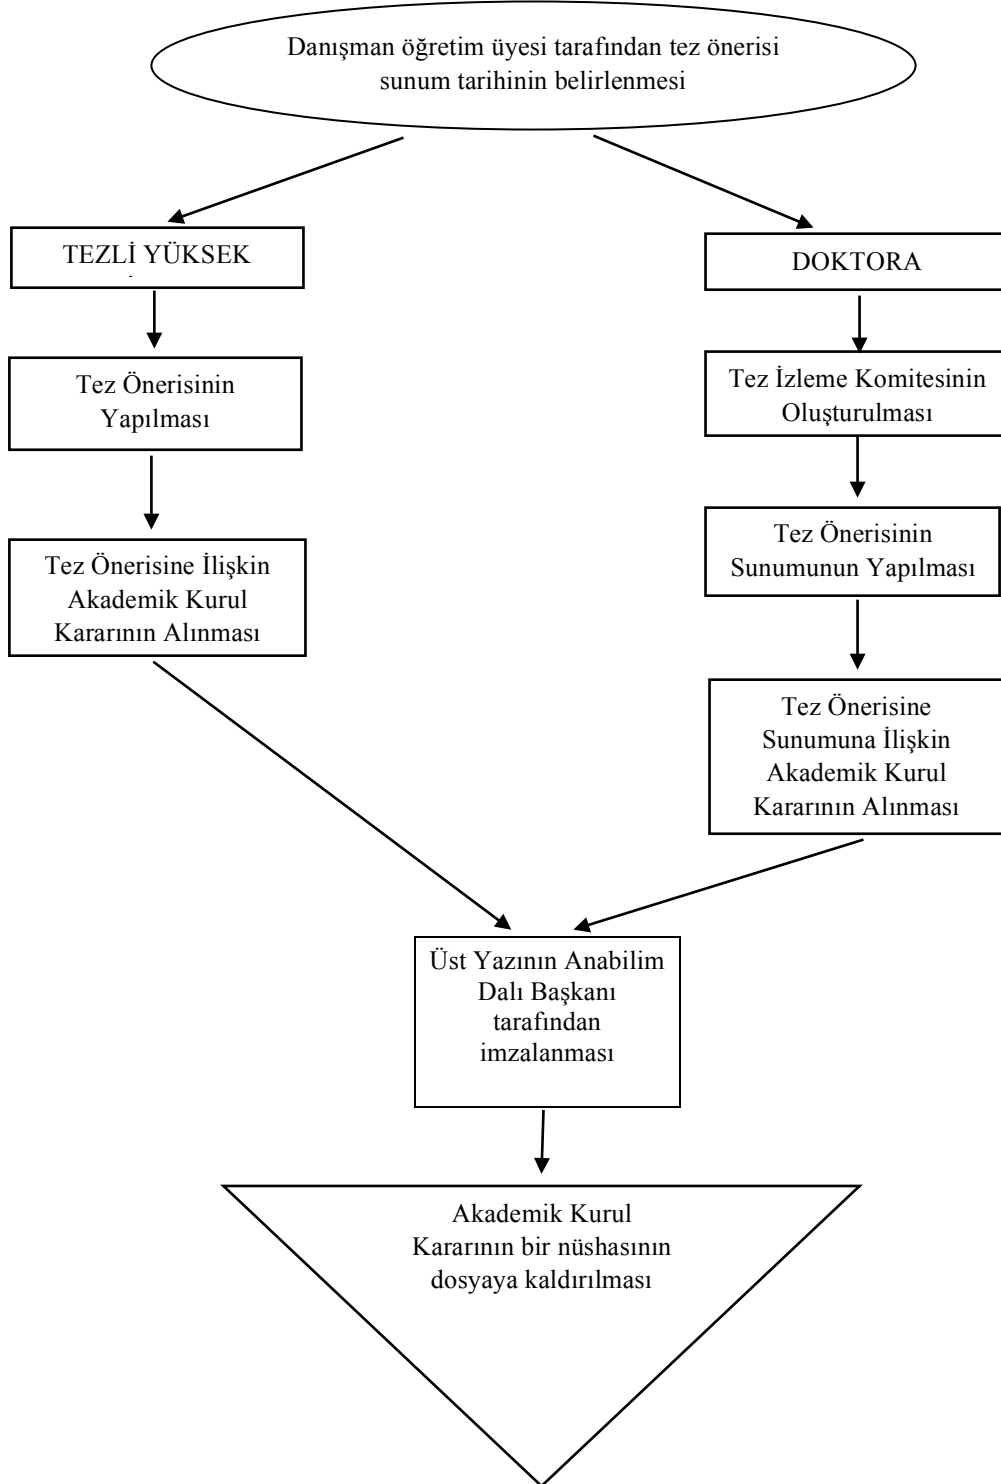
Danışman öğretim üyesi tarafından tez önerisi sunum tarihinin belirlenmesi

TEZLİ YÜKSEK

DOKTORA

Tez Önerisinin Yapılması

Tez İzleme Komitesinin Oluşturulması

Tez Önerisinin Sunumunun Yapılması

Tez Önerisine İlişkin Akademik Kurul Kararının Alınması

Tez Önerisine Sunumuna İlişkin Akademik Kurul Kararının Alınması

Üst Yazının Anabilim Dalı Başkanı tarafından imzalanması

Akademik Kurul Kararının bir nüshasının dosyaya kaldırılması